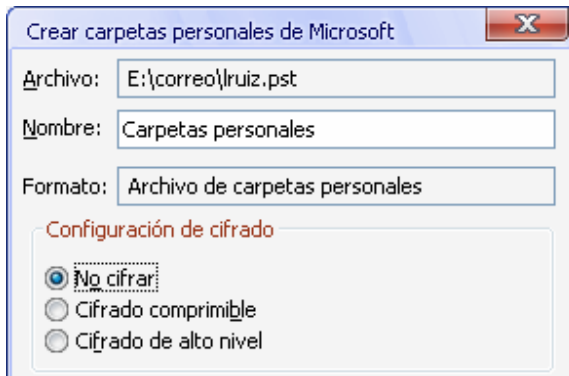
Crear carpetas personales de Microsoft

Archivo: E:\correo\lruiz.pst

Nombre: Carpetas personales

Formato: Archivo de carpetas personales

Configuración de cifrado

No cifrar

Cifrado comprimible

Cifrado de alto nivel